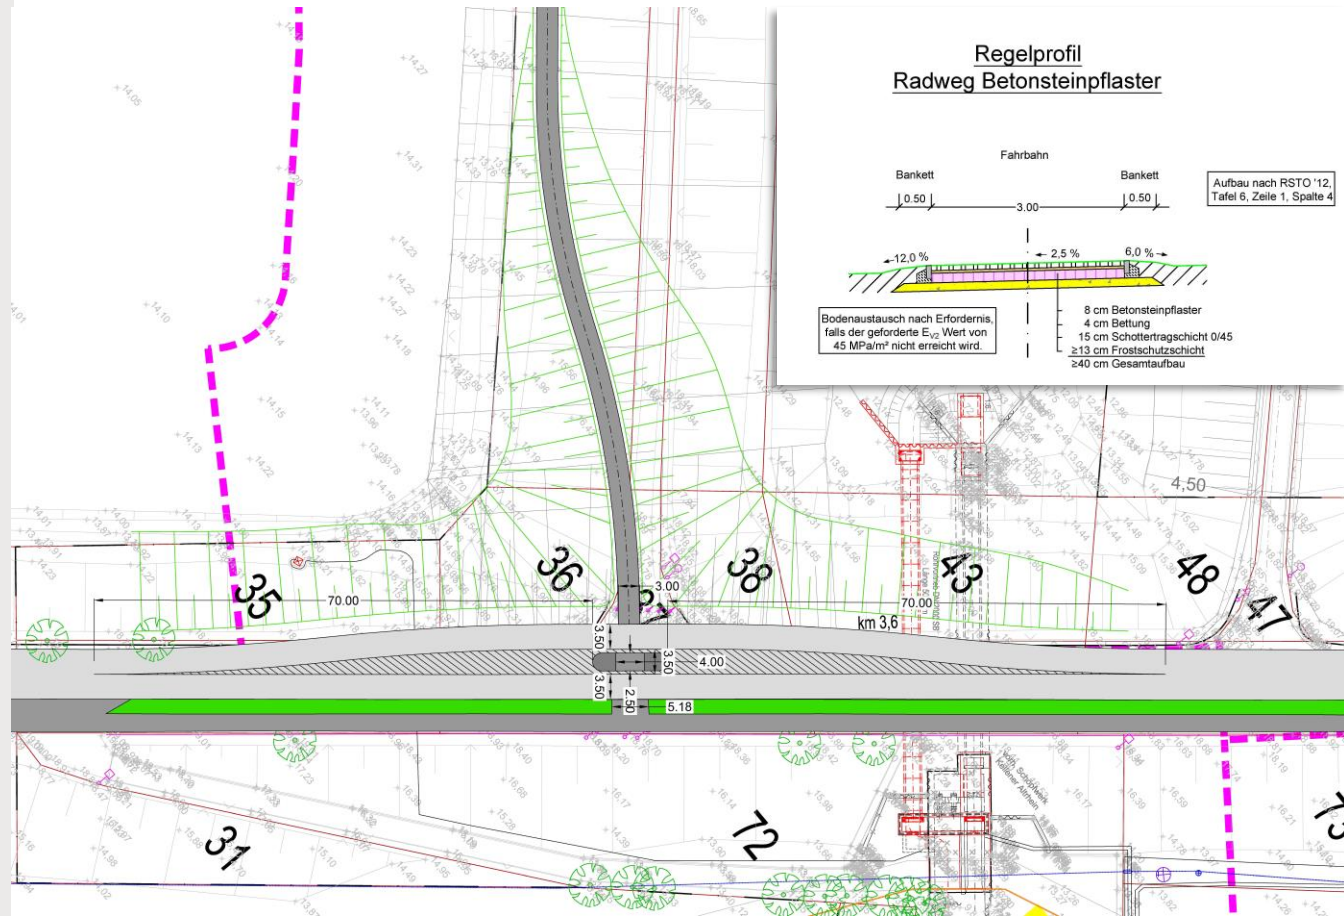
Regelprofil
Radweg Betonsteinpflaster

Fahrbahn
Bankett
Bankett
0.50
3.00
0.50

Aufbau nach RSTO '12, Tafel 6, Zeile 1, Spalte 4

12,0 %
2,5 %
6,0 %

Bodenaustausch nach Erfordernis, falls der geforderte $E_{V2}$ Wert von 45 MPa/m² nicht erreicht wird.

8 cm Betonsteinpflaster
4 cm Bettung
15 cm Schottertragschicht 0/45
≥13 cm Frostschutzschicht
≥40 cm Gesamtaufbau

4,50
35
36
38
43
48
47
70.00
70.00
3.00
3.50
3.50
3.50
4.00
2.50
5.18
km 3,6
31
72